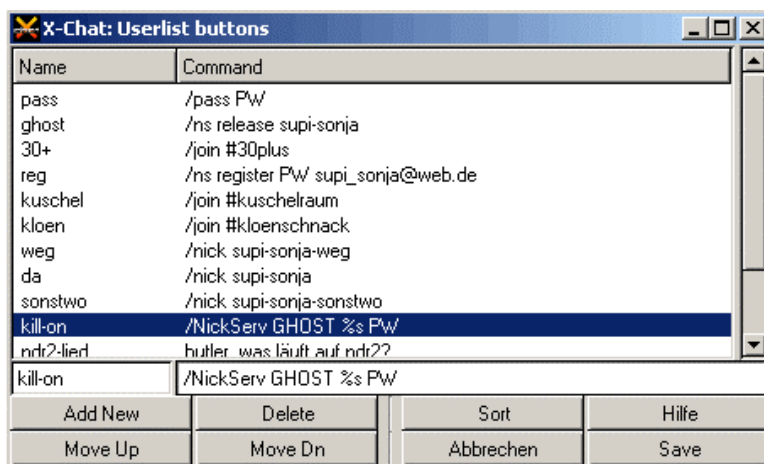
X-Chat: Userlist buttons

| Name | Command |
|---|---|
| pass | /pass PW |
| ghost | /ns release supi-sonja |
| 30+ | /join #30plus |
| reg | /ns register PW supi_sonja@web.de |
| kuschel | /join #kuschelraum |
| kloen | /join #kloenschnack |
| weg | /nick supi-sonja-weg |
| da | /nick supi-sonja |
| sonstwo | /nick supi-sonja-sonstwo |
| kill-on | /NickServ GHOST %s PW |
| ndr2-lied | butler, was läuft auf ndr2? |

kill-on
/NickServ GHOST %s PW

Add New
Delete
Sort
Hilfe
Move Up
Move Dn
Abbrechen
Save